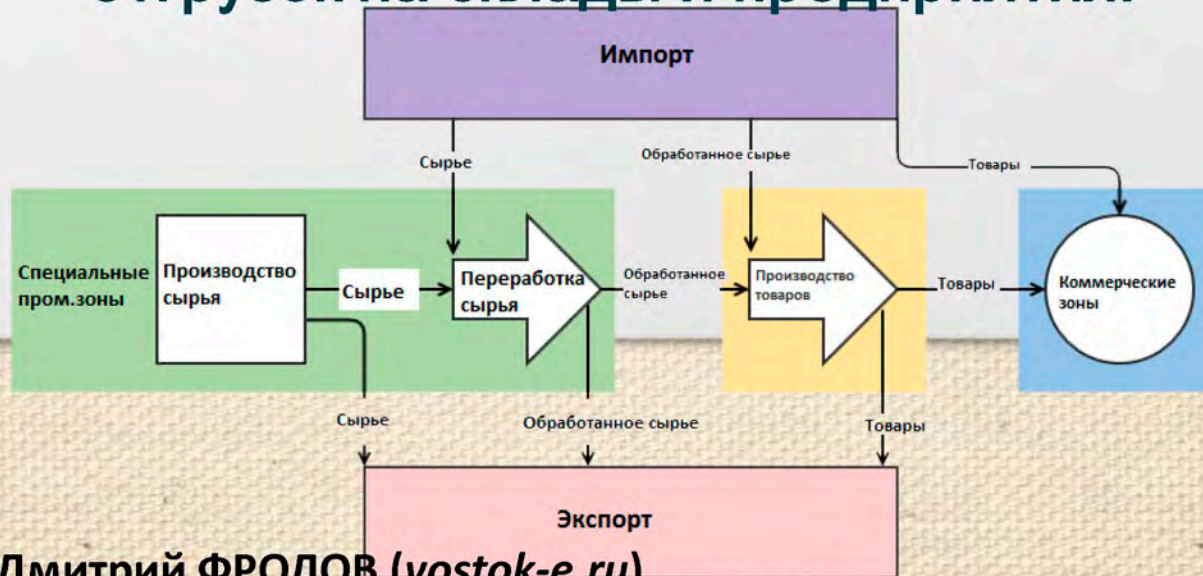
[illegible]

Импорт

Сырье

Обработанное сырье

Товары

Специальные пром.зоны

Производство сырья

Сырье

Переработка сырья

Обработанное сырье

Производство товаров

Товары

Коммерческие зоны

Сырье

Обработанное сырье

Товары

Экспорт

Дмитрий ФРОЛОВ (vostok-e.ru)